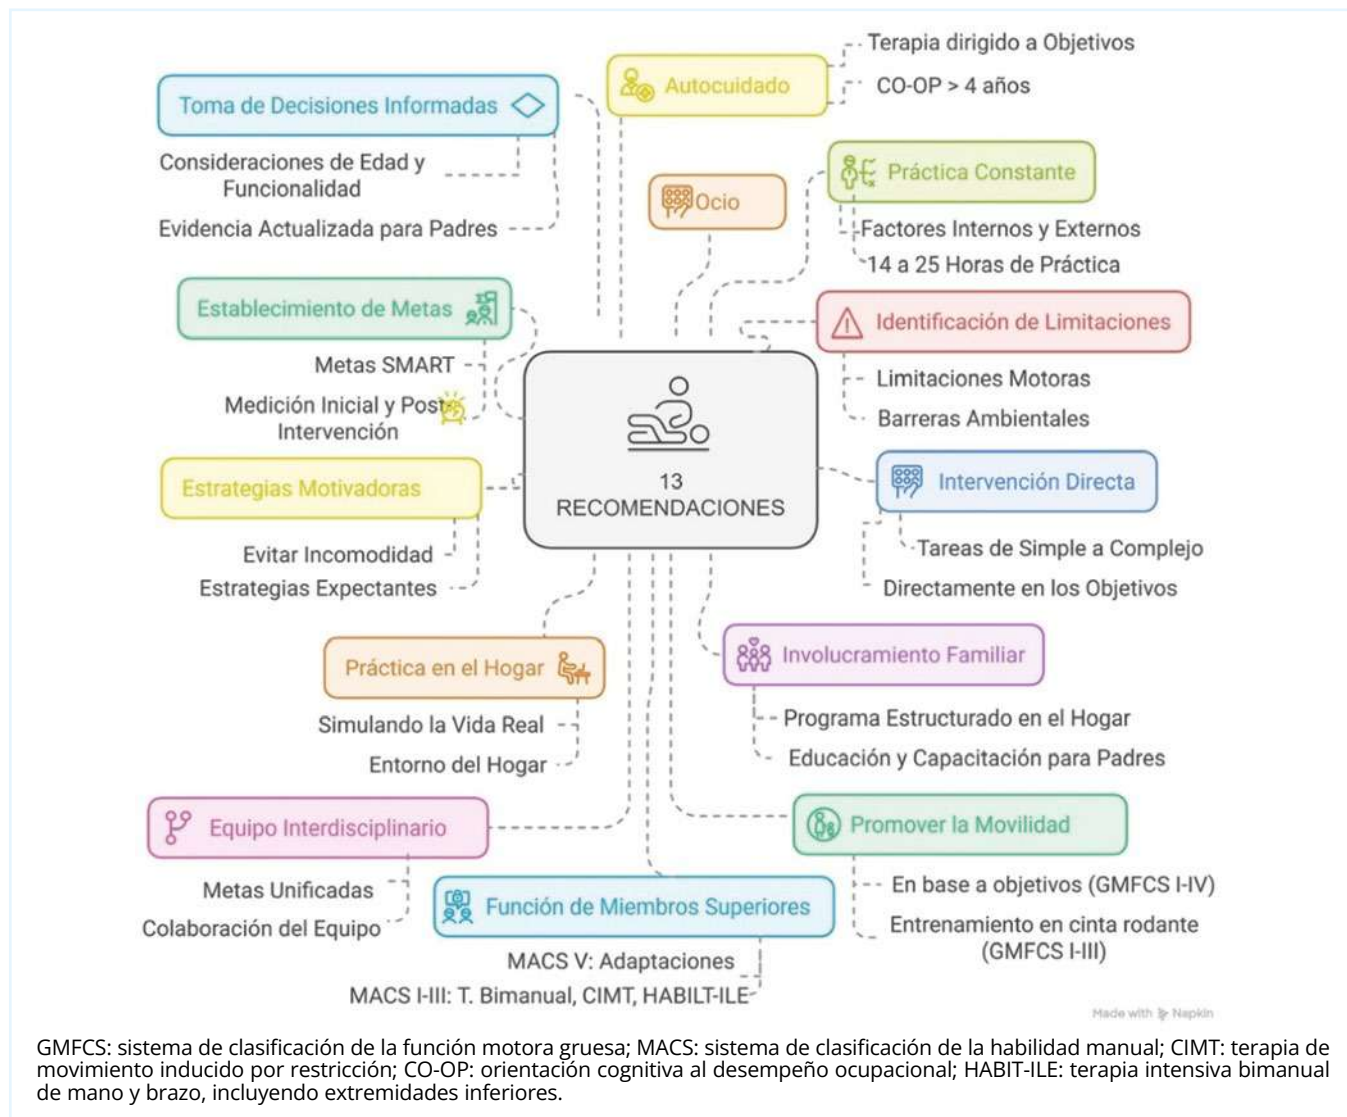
13
RECOMENDACIONES

Toma de Decisiones Informadas

Consideraciones de Edad y Funcionalidad

Evidencia Actualizada para Padres

Autocuidado

Terapia dirigido a Objetivos

CO-OP > 4 años

Ocio

Práctica Constante

Factores Internos y Externos

14 a 25 Horas de Práctica

Establecimiento de Metas

Metas SMART

Medición Inicial y Post Intervención

Identificación de Limitaciones

Limitaciones Motoras

Barreras Ambientales

Estrategias Motivadoras

Evitar Incomodidad

Estrategias Expectantes

Intervención Directa

Tareas de Simple a Complejo

Directamente en los Objetivos

Práctica en el Hogar

Simulando la Vida Real

Entorno del Hogar

Involucramiento Familiar

Programa Estructurado en el Hogar

Educación y Capacitación para Padres

Equipo Interdisciplinario

Metas Unificadas

Colaboración del Equipo

Función de Miembros Superiores

MACS V: Adaptaciones

MACS I-III: T. Bimanual, CIMT, HABILT-ILE

Promover la Movilidad

En base a objetivos (GMFCS I-IV)

Entrenamiento en cinta rodante (GMFCS I-III)

Made with Napkin

GMFCS: sistema de clasificación de la función motora gruesa; MACS: sistema de clasificación de la habilidad manual; CIMT: terapia de movimiento inducido por restricción; CO-OP: orientación cognitiva al desempeño ocupacional; HABIT-ILE: terapia intensiva bimanual de mano y brazo, incluyendo extremidades inferiores.